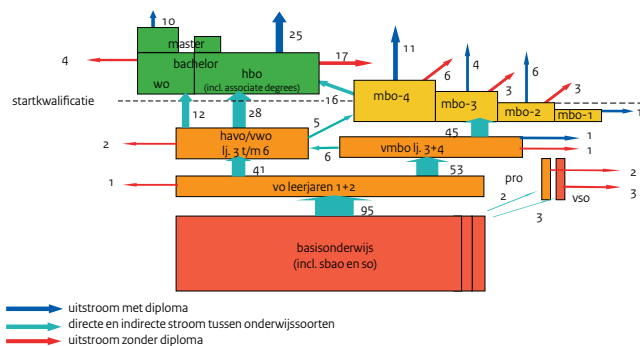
10
master
25
bachelor
4
wo
hbo
(incl. associate degrees)
17
11
6
4
3
6
startkwalificatie
16
mbo-4
mbo-3
mbo-2
mbo-1
3
12
28
5
45
1
havo/vwo
lj. 3 t/m 6
2
6
vmbo lj. 3+4
1
41
53
1
vo leerjaren 1+2
pro
2
2
vso
3
95
3
basisonderwijs
(incl. sbao en so)

uitstroom met diploma
directe en indirecte stroom tussen onderwijssoorten
uitstroom zonder diploma